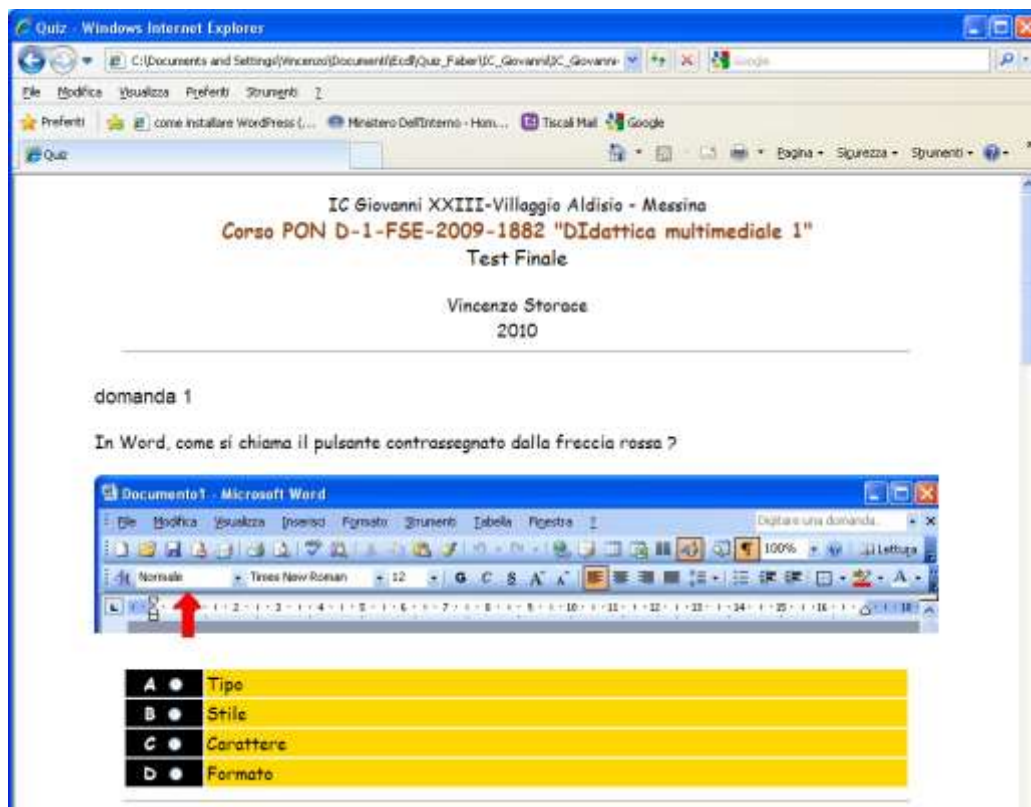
Quiz - Windows Internet Explorer

C:\Documents and Settings\Vincenzo\Documenti\Ecdl\Quiz_Faber\IC_Giovanni\IC_Giovanni

File Modifica Visualizza Preferiti Strumenti ?

Preferiti come installare WordPress (... Ministero Dell'Interno - Hom... Tiscali Mail Google

Quiz

Pagina Sicurezza Strumenti

IC Giovanni XXIII-Villaggio Aldisio - Messina

Corso PON D-1-FSE-2009-1882 "DIdattica multimediale 1"

Test Finale

Vincenzo Storace

2010

domanda 1

In Word, come si chiama il pulsante contrassegnato dalla freccia rossa ?

Documento1 - Microsoft Word

File Modifica Visualizza Inserisci Formato Strumenti Tabella Finestra ?

Digitare una domanda

100% Lettura

Normale Times New Roman 12 G C S

| A | Tipo |
|---|---|
| B | Stile |
| C | Carattere |
| D | Formato |